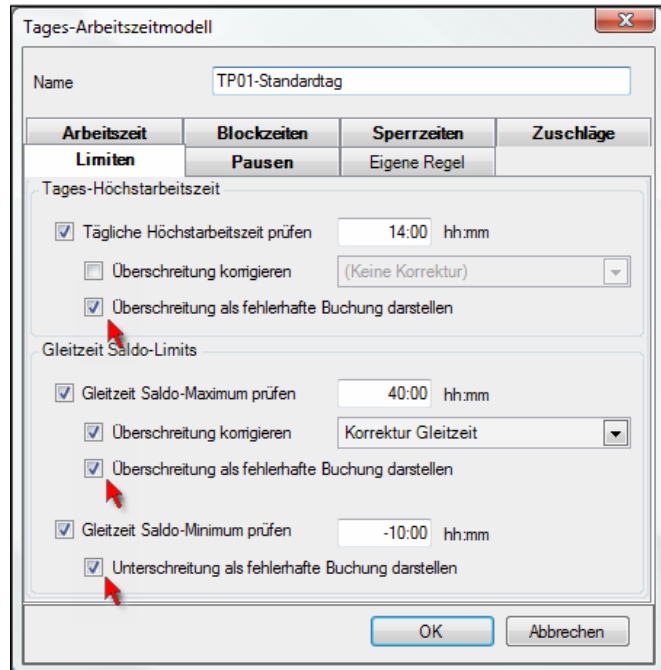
Tages-Arbeitszeitmodell

Name TP01-Standardtag

Arbeitszeit | Blockzeiten | Sperrzeiten | Zuschläge
Limiten | Pausen | Eigene Regel

Tages-Höchstarbeitszeit

Tägliche Höchstarbeitszeit prüfen 14:00 hh:mm

Überschreitung korrigieren (Keine Korrektur)

Überschreitung als fehlerhafte Buchung darstellen

Gleitzeit Saldo-Limits

Gleitzeit Saldo-Maximum prüfen 40:00 hh:mm

Überschreitung korrigieren Korrektur Gleitzeit

Überschreitung als fehlerhafte Buchung darstellen

Gleitzeit Saldo-Minimum prüfen -10:00 hh:mm

Unterschreitung als fehlerhafte Buchung darstellen

OK Abbrechen